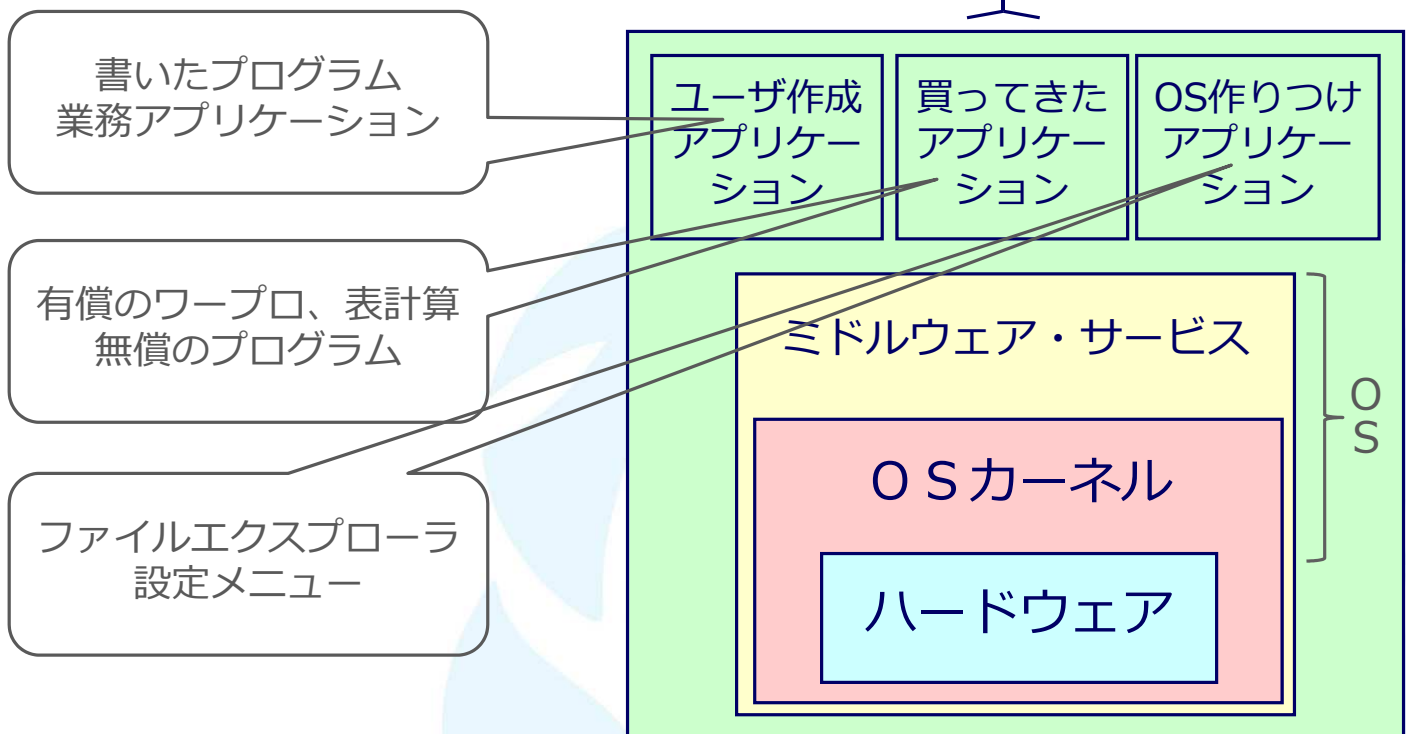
書いたプログラム
業務アプリケーション

有償のワープロ、表計算
無償のプログラム

ファイルエクスプローラ
設定メニュー

ユーザ作成アプリケーション

買ってきたアプリケーション

OS作りつけアプリケーション

ミドルウェア・サービス

ＯＳカーネル

ハードウェア

ＯＳ